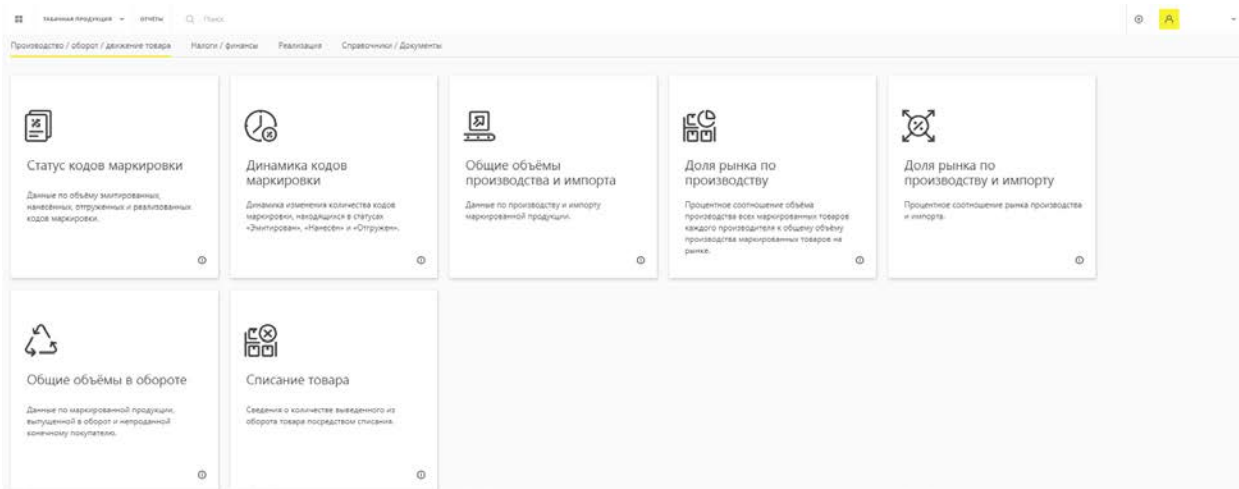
ТАБАЧНАЯ ПРОДУКЦИЯ ОТЧЁТЫ Поиск

Производство / оборот / движение товара Налоги / финансы Реализация Справочники / Документы

Статус кодов маркировки

Данные по объёму эмитированных, нанесённых, отгруженных и реализованных кодов маркировки.

Динамика кодов маркировки

Динамика изменения количества кодов маркировки, находящихся в статусах «Эмитирован», «Нанесён» и «Отгружен».

Общие объёмы производства и импорта

Данные по производству и импорту маркированной продукции.

Доля рынка по производству

Процентное соотношение объёма производства всех маркированных товаров каждого производителя к общему объёму производства маркированных товаров на рынке.

Доля рынка по производству и импорту

Процентное соотношение рынка производства и импорта.

Общие объёмы в обороте

Данные по маркированной продукции, выпущенной в оборот и непроданной конечному покупателю.

Списание товара

Сведения о количестве выведенного из оборота товара посредством списания.